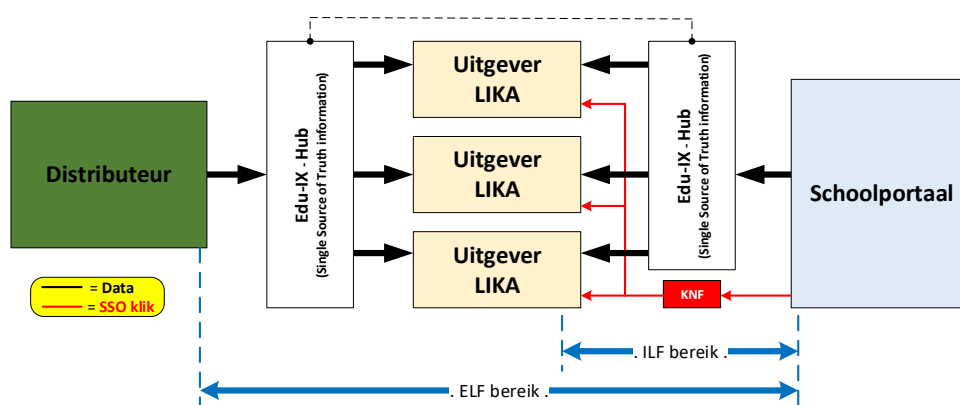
Distributeur

Edu-IX - Hub
(Single Source of Truth information)

Uitgever
LIKA

Uitgever
LIKA

Uitgever
LIKA

Edu-IX - Hub
(Single Source of Truth information)

Schoolportaal

= Data
= SSO klik

KNF

. ILF bereik .

. ELF bereik .